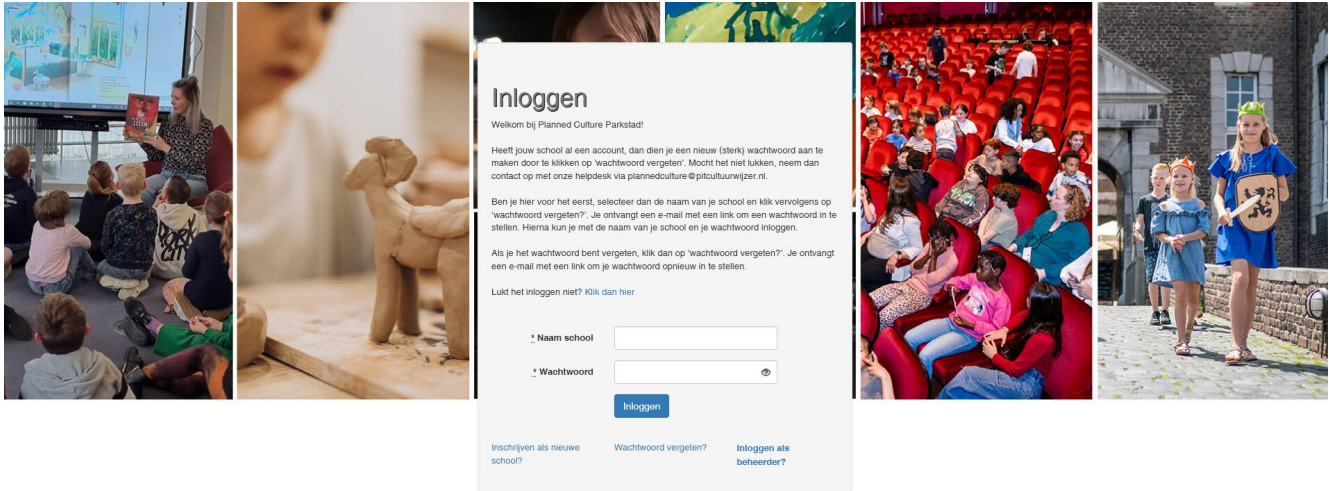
Inloggen

Welkom bij Planned Culture Parkstad!

Heeft jouw school al een account, dan dien je een nieuw (sterk) wachtwoord aan te maken door te klikken op 'wachtwoord vergeten'. Mocht het niet lukken, neem dan contact op met onze helpdesk via plannedculture@pitcultuurwijzer.nl.

Ben je hier voor het eerst, selecteer dan de naam van je school en klik vervolgens op 'wachtwoord vergeten?'. Je ontvangt een e-mail met een link om een wachtwoord in te stellen. Hierna kun je met de naam van je school en je wachtwoord inloggen.

Als je het wachtwoord bent vergeten, klik dan op 'wachtwoord vergeten?'. Je ontvangt een e-mail met een link om je wachtwoord opnieuw in te stellen.

Lukt het inloggen niet? Klik dan hier

* Naam school

* Wachtwoord

Inloggen

Inschrijven als nieuwe school?

Wachtwoord vergeten?

Inloggen als beheerder?